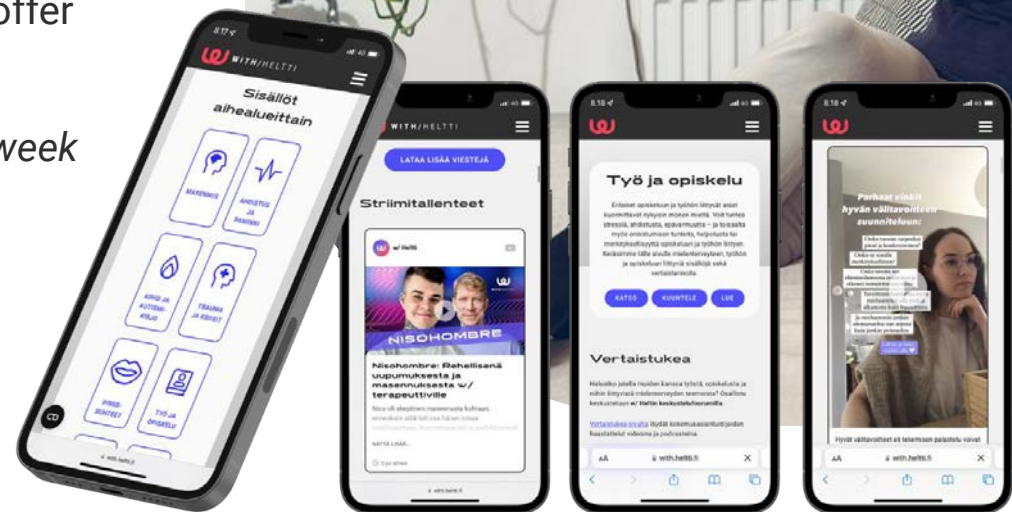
offer

week

WITH/HELTTI

Sisällöt aihealueittain

MASENNUS

AHDISTUS JA PANIIKKI

KEHO JA KUTSUMUS

TRAUMA JA KRIISIT

PARI-SUHTEET

TYÖ JA OPISKELU

with.heltti.fi

WITH/HELTTI

LATAA LISÄÄ VIESTEJÄ

Striimitallenteet

w/ Heltti

NISOHOMBRE

Nisohombre: Rehellisenä uupumuksesta ja masennuksesta w/ terapeuttiville

NÄYTÄ LISÄÄ...

with.heltti.fi

8.18

Työ ja opiskelu

KATSO KUUNTELE LUE

Vertaistukea

with.heltti.fi

8.18

Parhaat vinkit hyvän välitavoitteen suunnitteluun:

with.heltti.fi